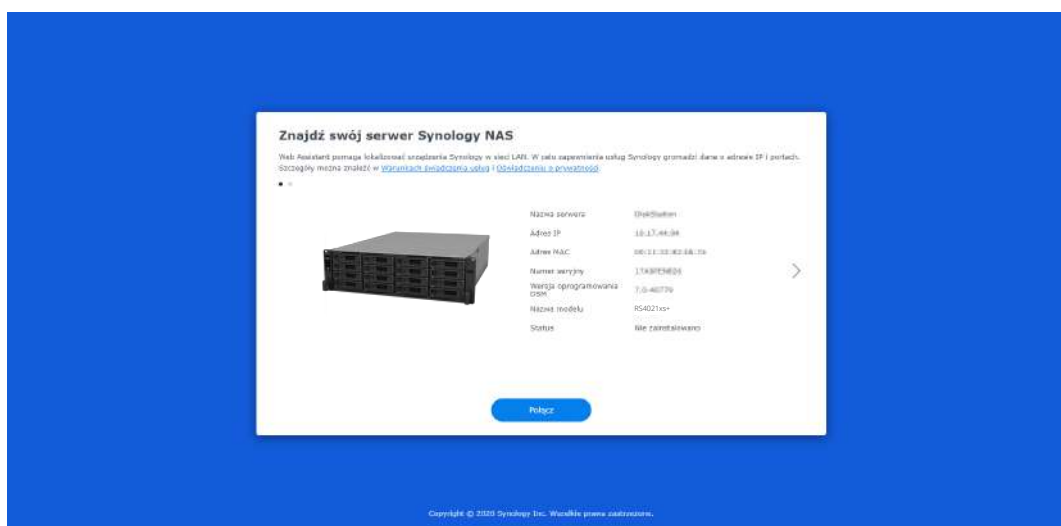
Znajdź swój serwer Synology NAS

Web Assistant pomaga lokalizować urządzenia Synology w sieci LAN. W celu zapewnienia usług Synology gromadzi dane o adresie IP i portach. Szczegóły można znaleźć w Warunkach świadczenia usług i Oświadczeniu o prywatności.

| | |
|---|---|
| Nazwa serwera | DiskStation |
| Adres IP | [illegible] |
| Adres MAC | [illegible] |
| Numer seryjny | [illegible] |
| Wersja oprogramowania DSM | 7.0-40770 |
| Nazwa modelu | RS4021xs+ |
| Status | Nie zainstalowano |

Połącz

Copyright © 2020 Synology Inc. Wszelkie prawa zastrzeżone.